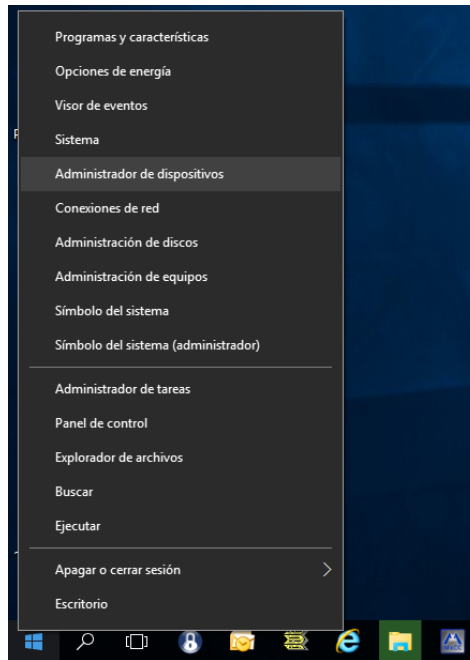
Programas y características
Opciones de energía
Visor de eventos
Sistema
Administrador de dispositivos
Conexiones de red
Administración de discos
Administración de equipos
Símbolo del sistema
Símbolo del sistema (administrador)

Administrador de tareas
Panel de control
Explorador de archivos
Buscar
Ejecutar

Apagar o cerrar sesión
Escritorio